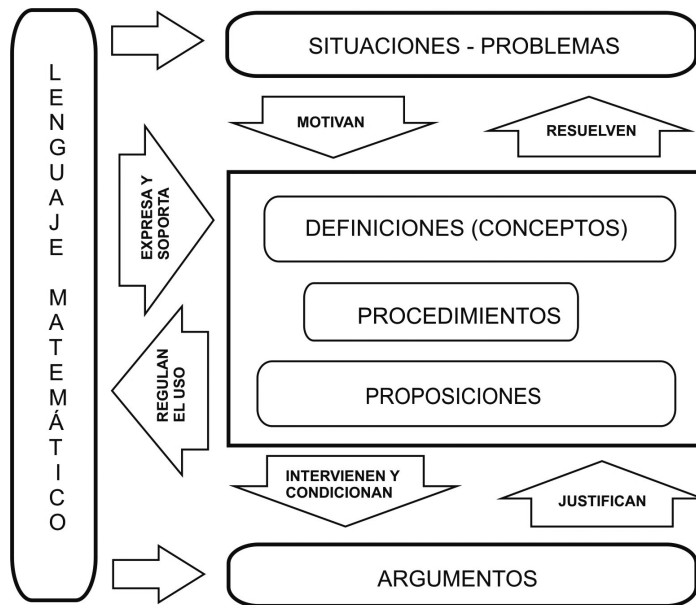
LENGUAJE MATEMÁTICO

SITUACIONES - PROBLEMAS

MOTIVAN

RESUELVEN

EXPRESA Y SOPORTA

DEFINICIONES (CONCEPTOS)

PROCEDIMIENTOS

REGULAN EL USO

PROPOSICIONES

INTERVIENEN Y CONDICIONAN

JUSTIFICAN

ARGUMENTOS